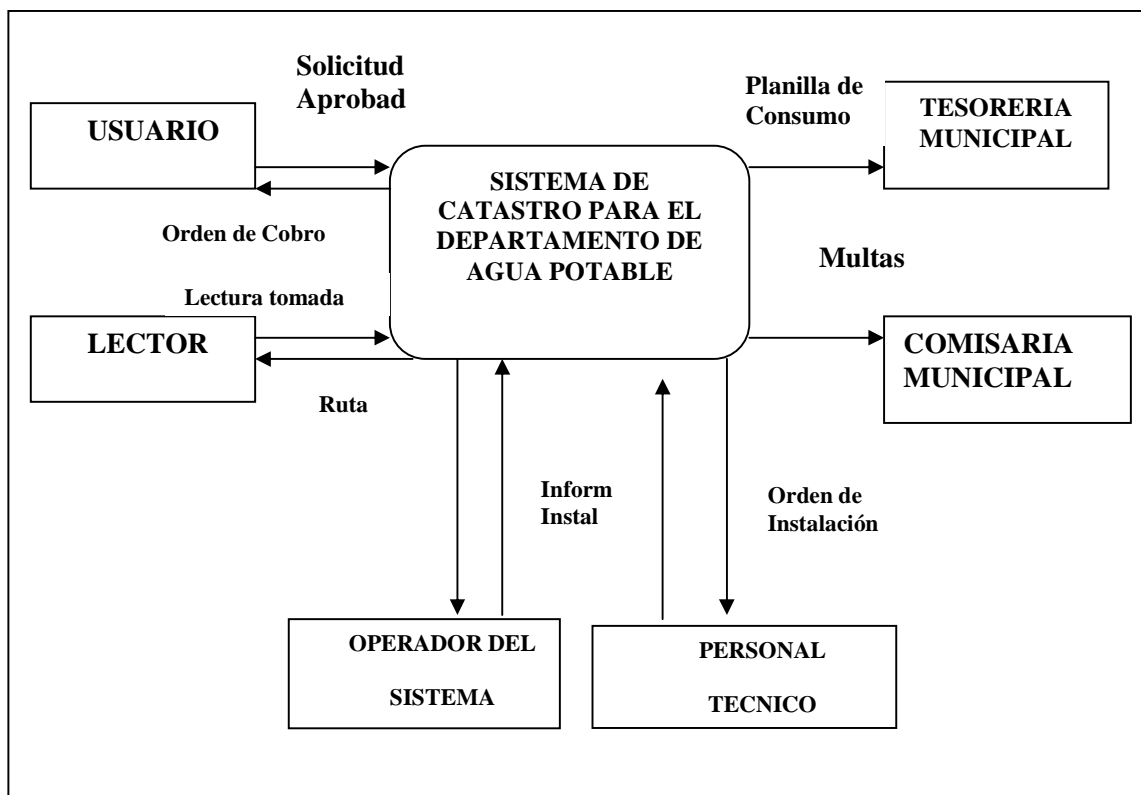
Solicitud Aprobad

USUARIO

Planilla de Consumo

TESORERIA MUNICIPAL

SISTEMA DE CATASTRO PARA EL DEPARTAMENTO DE AGUA POTABLE

Orden de Cobro

Multas

Lectura tomada

LECTOR

COMISARIA MUNICIPAL

Ruta

Inform Instal

Orden de Instalación

OPERADOR DEL SISTEMA

PERSONAL TECNICO